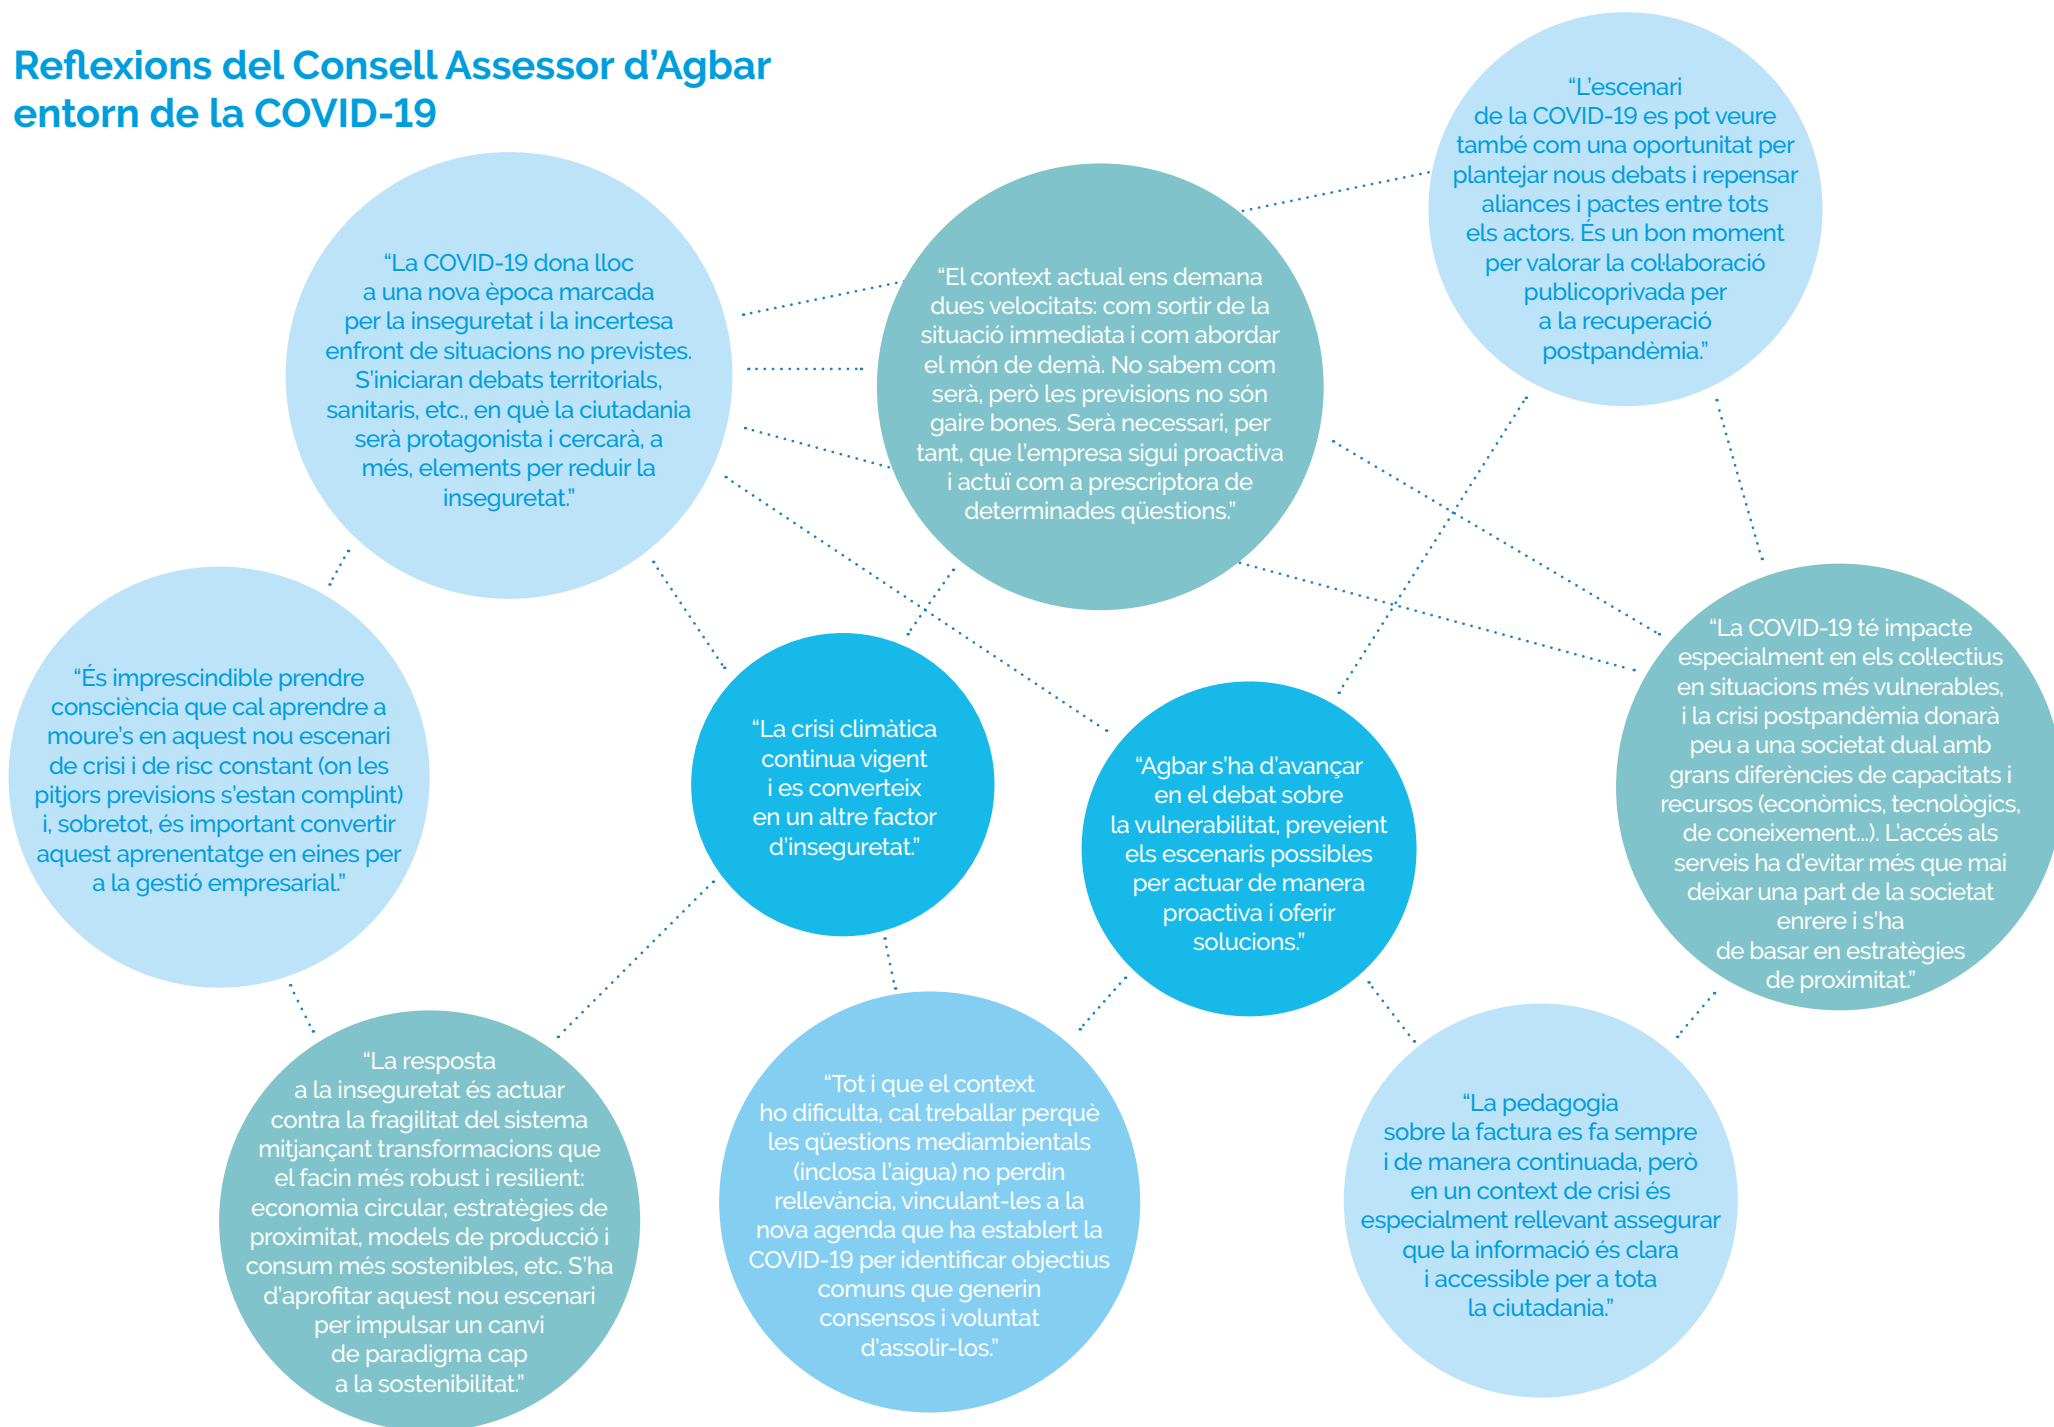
Reflexions del Consell Assessor d'Agbar entorn de la COVID-19

"La COVID-19 dona lloc a una nova època marcada per la inseguretat i la incertesa enfront de situacions no previstes. S'iniciaran debats territorials, sanitaris, etc., en què la ciutadania serà protagonista i cercarà, a més, elements per reduir la inseguretat."

"El context actual ens demana dues velocitats: com sortir de la situació immediata i com abordar el món de demà. No sabem com serà, però les previsions no són gaire bones. Serà necessari, per tant, que l'empresa sigui proactiva i actuï com a prescriptora de determinades qüestions."

"L'escenari de la COVID-19 es pot veure també com una oportunitat per plantejar nous debats i repensar aliances i pactes entre tots els actors. És un bon moment per valorar la col·laboració publicoprivada per a la recuperació postpandèmia."

"És imprescindible prendre consciència que cal aprendre a moure's en aquest nou escenari de crisi i de risc constant (on les pitjors previsions s'estan complint) i, sobretot, és important convertir aquest aprenentatge en eines per a la gestió empresarial."

"La crisi climàtica continua vigent i es converteix en un altre factor d'inseguretat."

"Agbar s'ha d'avançar en el debat sobre la vulnerabilitat, preveient els escenaris possibles per actuar de manera proactiva i oferir solucions."

"La COVID-19 té impacte especialment en els col·lectius en situacions més vulnerables, i la crisi postpandèmia donarà peu a una societat dual amb grans diferències de capacitats i recursos (econòmics, tecnològics, de coneixement...). L'accés als serveis ha d'evitar més que mai deixar una part de la societat enrere i s'ha de basar en estratègies de proximitat."

"La resposta a la inseguretat és actuar contra la fragilitat del sistema mitjançant transformacions que el facin més robust i resilient: economia circular, estratègies de proximitat, models de producció i consum més sostenibles, etc. S'ha d'aprofitar aquest nou escenari per impulsar un canvi de paradigma cap a la sostenibilitat."

"Tot i que el context ho dificulta, cal treballar perquè les qüestions mediambientals (inclosa l'aigua) no perdin rellevància, vinculant-les a la nova agenda que ha establert la COVID-19 per identificar objectius comuns que generin consensos i voluntat d'assolir-los."

"La pedagogia sobre la factura es fa sempre i de manera continuada, però en un context de crisi és especialment rellevant assegurar que la informació és clara i accessible per a tota la ciutadania."